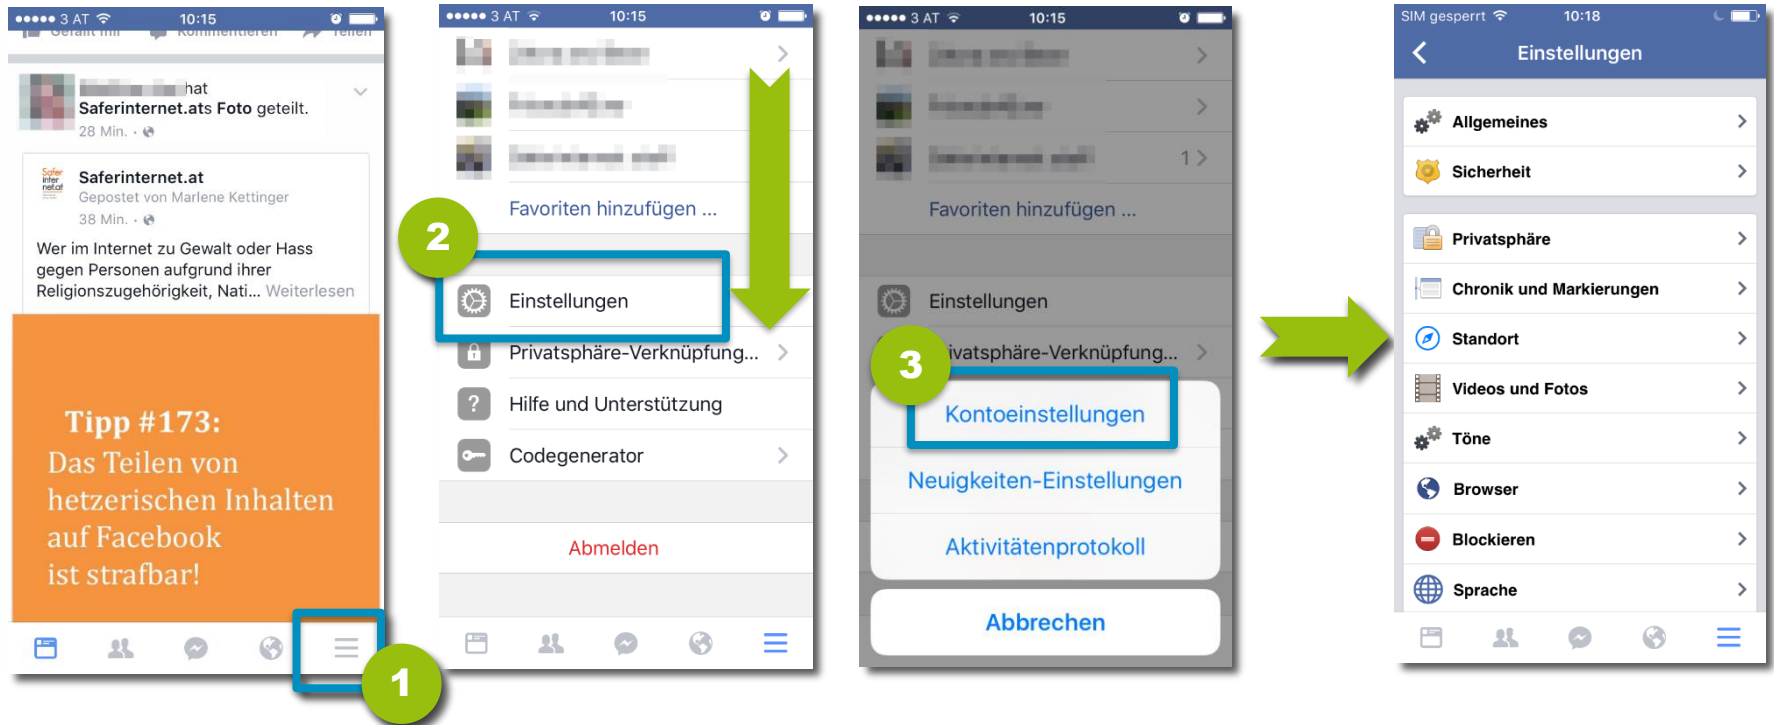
●●●●● 3 AT 10:15

Gefällt mir Kommentieren Teilen

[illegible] hat Saferinternet.ats Foto geteilt.
28 Min. ·

Saferinternet.at
Gepostet von Marlene Kettinger
38 Min. ·

Wer im Internet zu Gewalt oder Hass gegen Personen aufgrund ihrer Religionszugehörigkeit, Nati... Weiterlesen

Tipp #173:
Das Teilen von hetzerischen Inhalten auf Facebook ist strafbar!

1

●●●●● 3 AT 10:15

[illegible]

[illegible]

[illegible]

Favoriten hinzufügen ...

2

Einstellungen

Privatsphäre-Verknüpfung...

Hilfe und Unterstützung

Codegenerator

Abmelden

●●●●● 3 AT 10:15

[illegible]

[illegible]

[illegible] 1

Favoriten hinzufügen ...

Einstellungen

3

ivatsphäre-Verknüpfung...

Kontoeinstellungen

Neuigkeiten-Einstellungen

Aktivitätenprotokoll

Abbrechen

SIM gesperrt 10:18

Einstellungen

Allgemeines

Sicherheit

Privatsphäre

Chronik und Markierungen

Standort

Videos und Fotos

Töne

Browser

Blockieren

Sprache